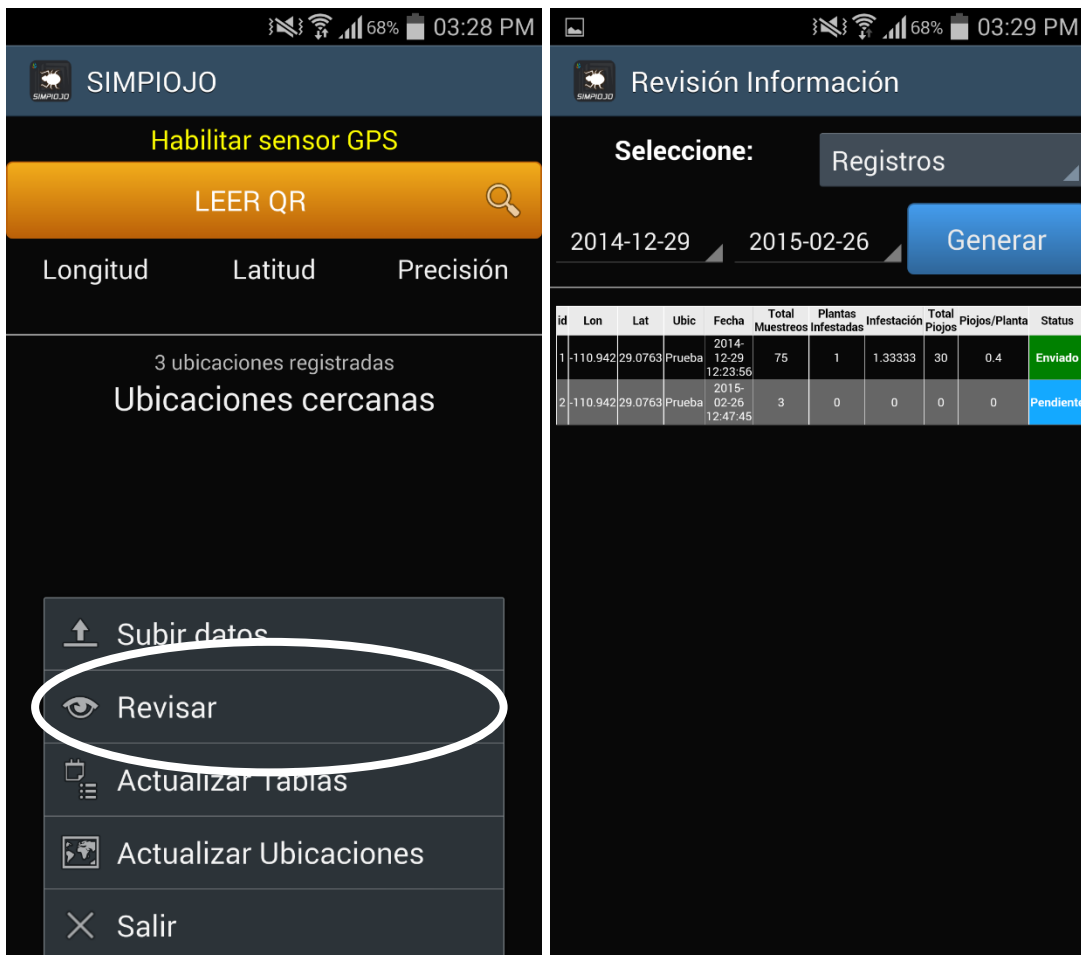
68% 03:28 PM

SIMPIOJO

SIMPIOJO

Habilitar sensor GPS

LEER QR

Longitud Latitud Precisión

3 ubicaciones registradas

Ubicaciones cercanas

Subir datos

Revisar

Actualizar Tablas

Actualizar Ubicaciones

Salir

68% 03:29 PM

SIMPIOJO

Revisión Información

Seleccione: Registros

2014-12-29 2015-02-26 Generar

| id | Lon | Lat | Ubic | Fecha | Total Muestreos | Plantas Infestadas | Infestación | Total Piojos | Piojos/Planta | Status |
|---|---|---|---|---|---|---|---|---|---|---|
| 1 | -110.942 | 29.0763 | Prueba | 2014-12-29 12:23:56 | 75 | 1 | 1.33333 | 30 | 0.4 | Enviado |
| 2 | -110.942 | 29.0763 | Prueba | 2015-02-26 12:47:45 | 3 | 0 | 0 | 0 | 0 | Pendiente |